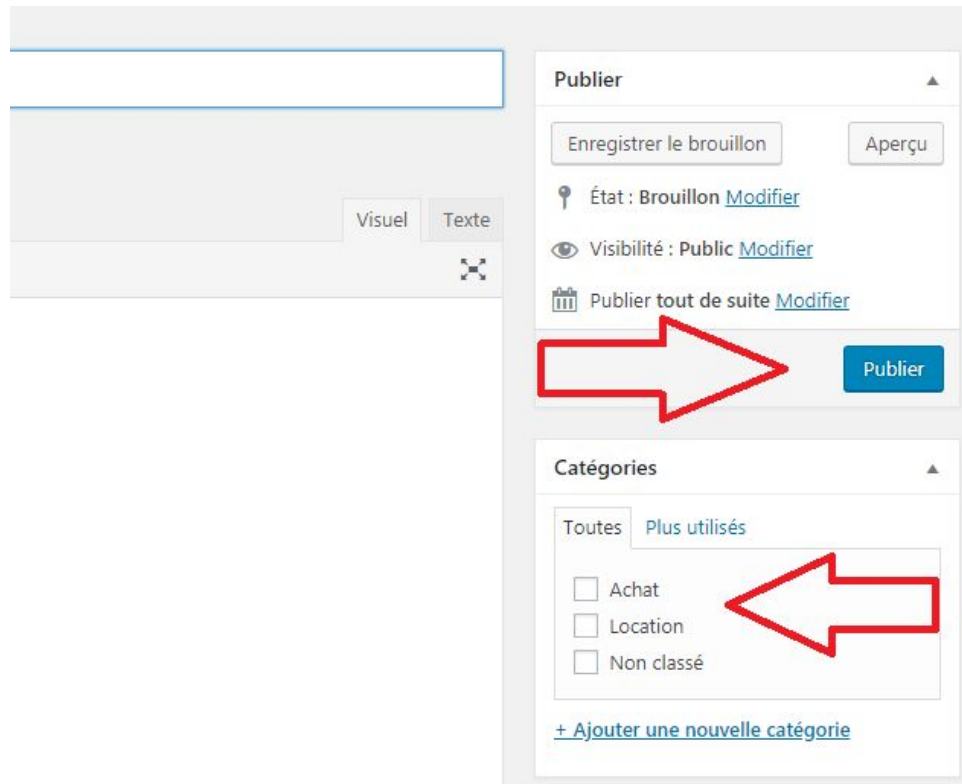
Visuel Texte

Publier

Enregistrer le brouillon

Aperçu

État : Brouillon Modifier

Visibilité : Public Modifier

Publier tout de suite Modifier

Publier

Catégories

Toutes Plus utilisés

Achat

Location

Non classé

+ Ajouter une nouvelle catégorie